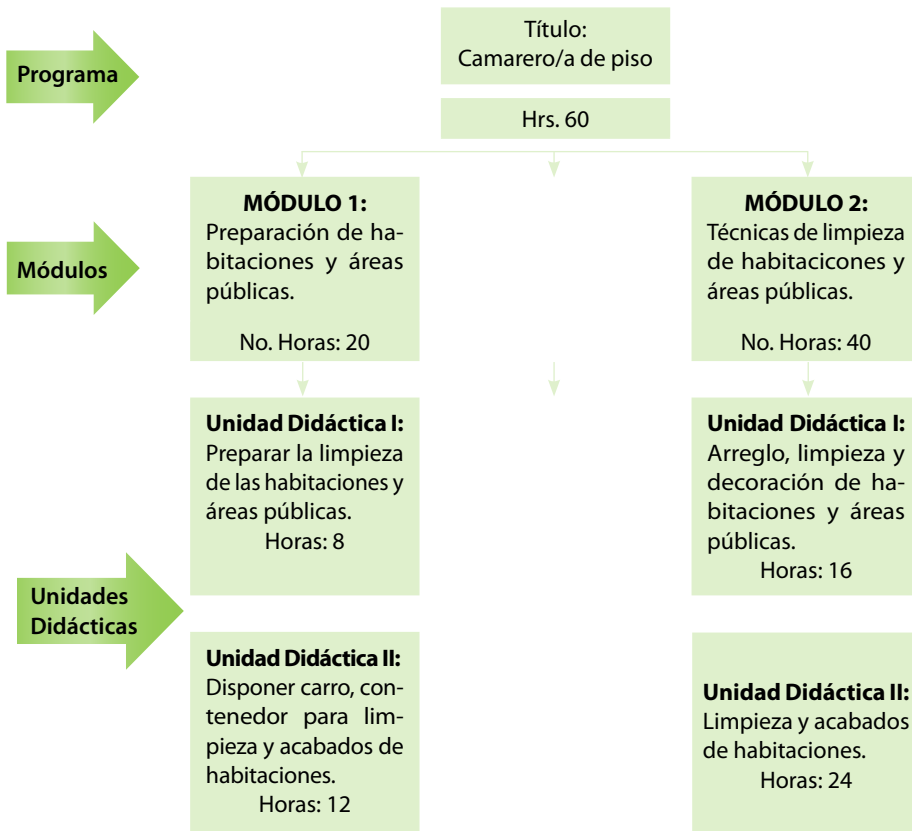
Programa

Título:
Camarero/a de piso

Hrs. 60

Módulos

MÓDULO 1:
Preparación de habitaciones y áreas públicas.

No. Horas: 20

MÓDULO 2:
Técnicas de limpieza de habitacicones y áreas públicas.

No. Horas: 40

Unidades Didácticas

Unidad Didáctica I:
Preparar la limpieza de las habitaciones y áreas públicas.
Horas: 8

Unidad Didáctica II:
Disponer carro, contenedor para limpieza y acabados de habitaciones.
Horas: 12

Unidad Didáctica I:
Arreglo, limpieza y decoración de habitaciones y áreas públicas.
Horas: 16

Unidad Didáctica II:
Limpieza y acabados de habitaciones.
Horas: 24